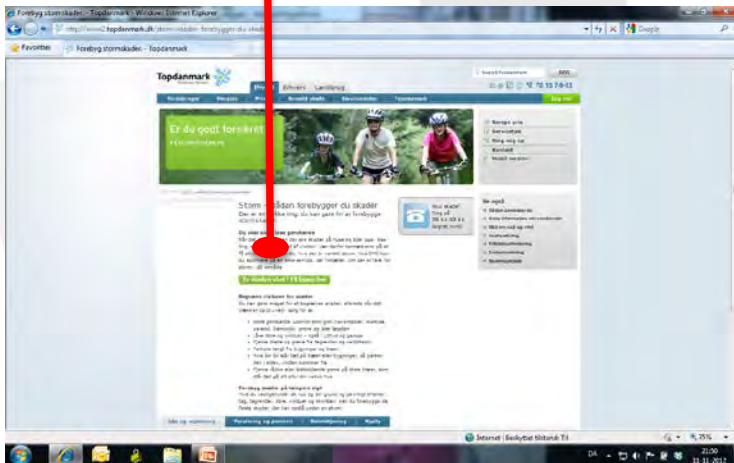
Forebyg stormskader - Topdanmark - Windows Internet Explorer

http://www2.topdanmark.dk/storm/skader/forebyggende.skader

Google

Favoritter

Forebyg stormskader - Topdanmark

Topdanmark

Privat | Erhverv | Landbrug

70 33 78 13

Er du godt forsikret?

Storm - Sådan forebygger du skader

Har skade?

Se også

Begræns risikoen for skader

Forebyg skader på bilen

Internet | Beskyttet tilstand: Til

75%

DA

21:50
11-11-2012